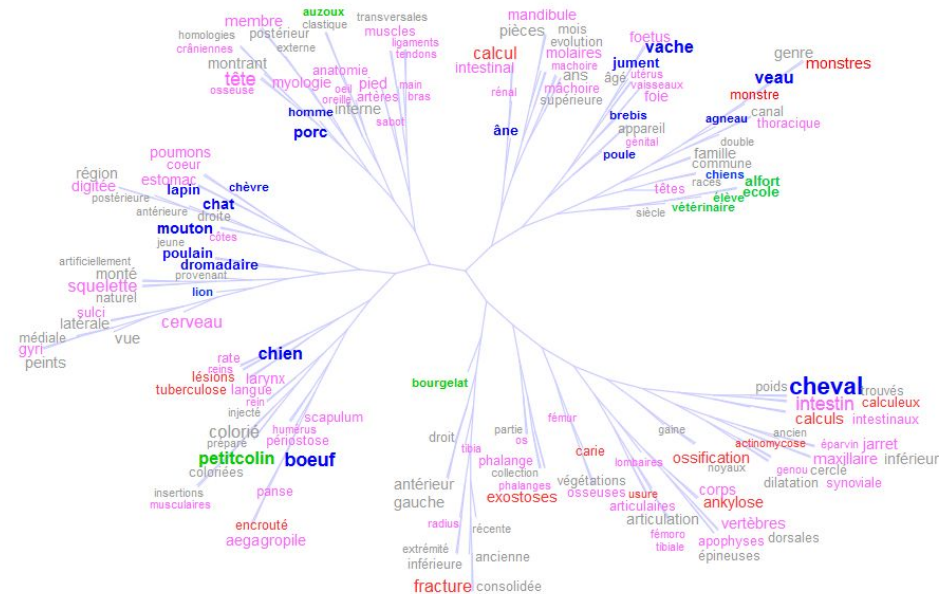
auzoux
membre
clastique
transversales
homologies
postérieur
muscles
crâniennes
externe
ligaments
tendons
montrant
tête
anatomie
osseuse
myologie
pied
main
oeil
oreille
artères
bras
homme
interne
sabot
porc

mandibule
pièces
mois
evolution
calcul
molaires
intestinal
machoire
ans
mâchoire
rénal
supérieure
âne

foetus
vache
jument
utérus
âgé
vaisseaux
foie
brebis
appareil
génital
poule

genre
veau
monstres
monstre
canal
agneau
thoracique
double
famille
commune
chiens
races
alfort
école
têtes
élève
vétérinaire
siècle

poumons
coeur
région
estomac
digitée
lapin
chèvre
postérieure
chat
antérieure
droite
mouton
côtes
jeune
poulain
dromadaire
artificiellement
monté
provenant
squelette
lion
naturel
sulci
latérale
cerveau
médiale
gyri
vue
peints

chien
rate
reins
lésions
larynx
tuberculose
langue
rein
injecté
scapulum
humerus
colorié
périostose
préparé
petitcolin
boeuf
colorées
insertions
panse
musculaires
encrouté
aegagropile

bourgelat
partie
droit
fémur
os
tibia
carie
phalange
collection
antérieur
phalanges
végétations
exostoses
gauche
osseuses
usure
radius
récente
extrémité
ancienne
inférieure
fracture
consolidée

poids
cheval
trouvés
intestin
calculeux
calculs
intestinaux
ancien
gaine
actinomycose
éparvin
jarret
ossification
maxillaire
inférieur
lombaires
noyaux
genou
cercle
dilatation
synoviale
corps
ankylose
articulaires
articulation
vertèbres
fémoro
tibiale
apophyses
dorsales
épineuses